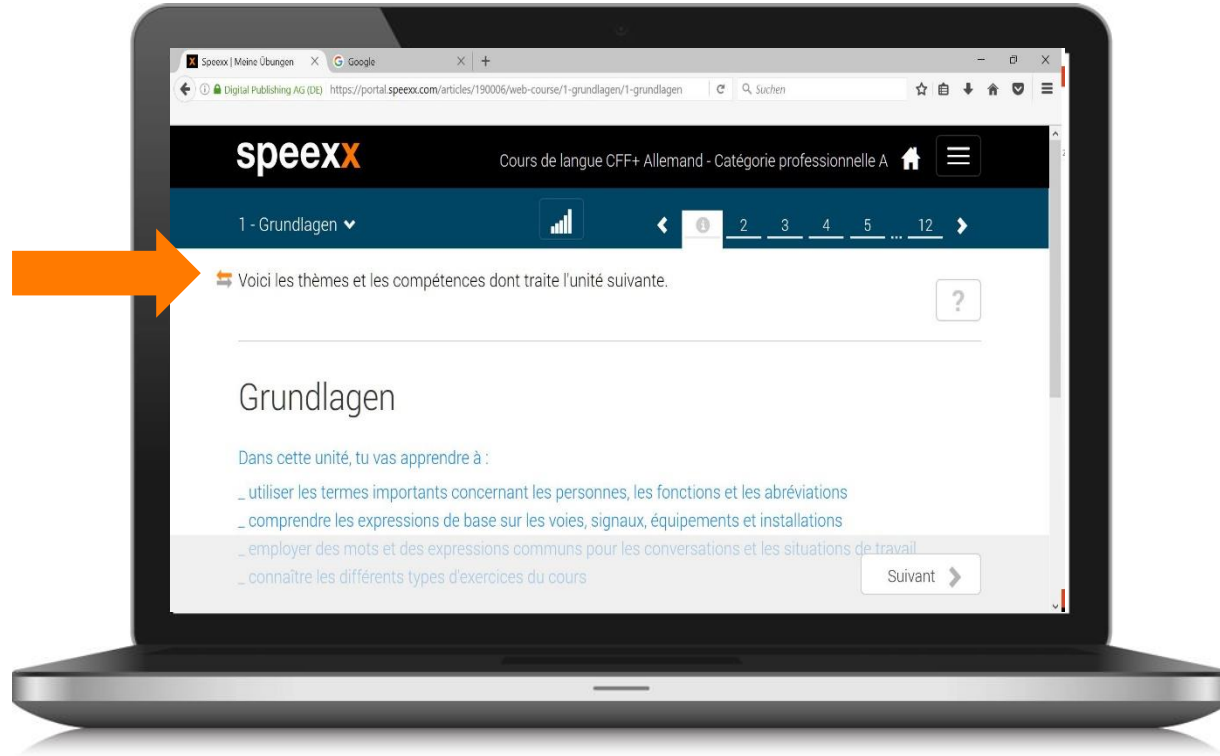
Speexx | Meine Übungen
Google
Digital Publishing AG (DE) https://portal.speexx.com/articles/190006/web-course/1-grundlagen/1-grundlagen
Suchen

speexx
Cours de langue CFF+ Allemand - Catégorie professionnelle A

1 - Grundlagen
2 3 4 5 ... 12

Voici les thèmes et les compétences dont traite l'unité suivante.

?

Grundlagen

Dans cette unité, tu vas apprendre à :

_ utiliser les termes importants concernant les personnes, les fonctions et les abréviations
_ comprendre les expressions de base sur les voies, signaux, équipements et installations
_ employer des mots et des expressions communs pour les conversations et les situations de travail
_ connaître les différents types d'exercices du cours

Suivant